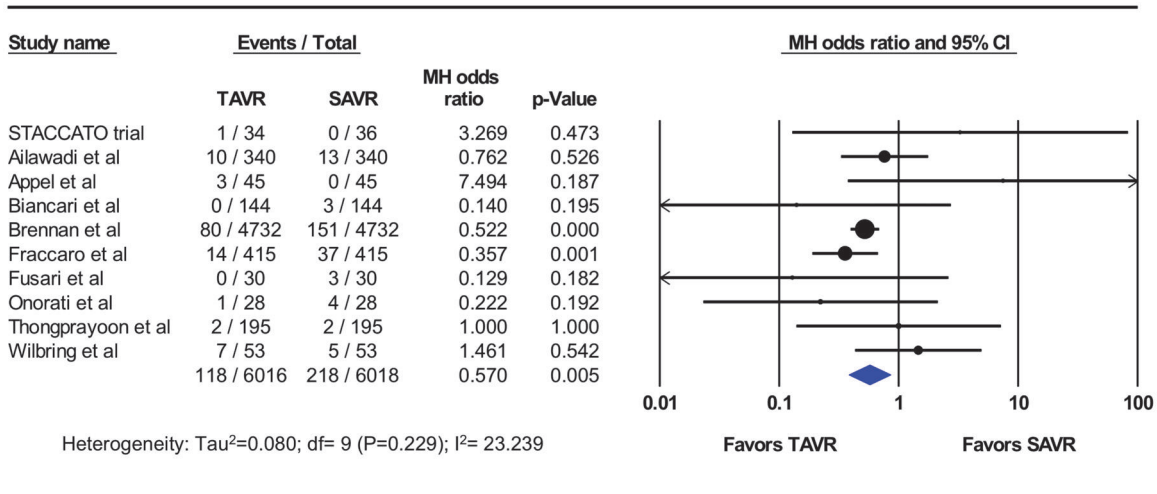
| Study name | TAVR | SAVR | MH odds ratio | p-Value |
|---|---|---|---|---|
| STACCATO trial | 1 / 34 | 0 / 36 | 3.269 | 0.473 |
| Ailawadi et al | 10 / 340 | 13 / 340 | 0.762 | 0.526 |
| Appel et al | 3 / 45 | 0 / 45 | 7.494 | 0.187 |
| Biancari et al | 0 / 144 | 3 / 144 | 0.140 | 0.195 |
| Brennan et al | 80 / 4732 | 151 / 4732 | 0.522 | 0.000 |
| Fraccaro et al | 14 / 415 | 37 / 415 | 0.357 | 0.001 |
| Fusari et al | 0 / 30 | 3 / 30 | 0.129 | 0.182 |
| Onorati et al | 1 / 28 | 4 / 28 | 0.222 | 0.192 |
| Thongprayoon et al | 2 / 195 | 2 / 195 | 1.000 | 1.000 |
| Wilbring et al | 7 / 53 | 5 / 53 | 1.461 | 0.542 |
| | 118 / 6016 | 218 / 6018 | 0.570 | 0.005 |

Events / Total

MH odds ratio and 95% CI

0.01 0.1 1 10 100

Heterogeneity: Tau$^2$=0.080; df= 9 (P=0.229); I$^2$= 23.239

Favors TAVR Favors SAVR